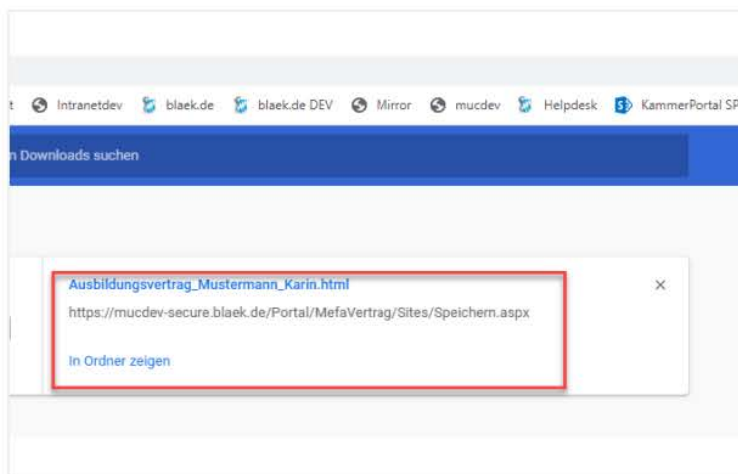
t Intranetdev blaek.de blaek.de DEV Mirror mucdev Helpdesk KammerPortal SP

n Downloads suchen

Ausbildungsvertrag_Mustermann_Karin.html
https://mucdev-secure.blaek.de/Portal/MefaVertrag/Sites/Speichern.aspx
In Ordner zeigen

×